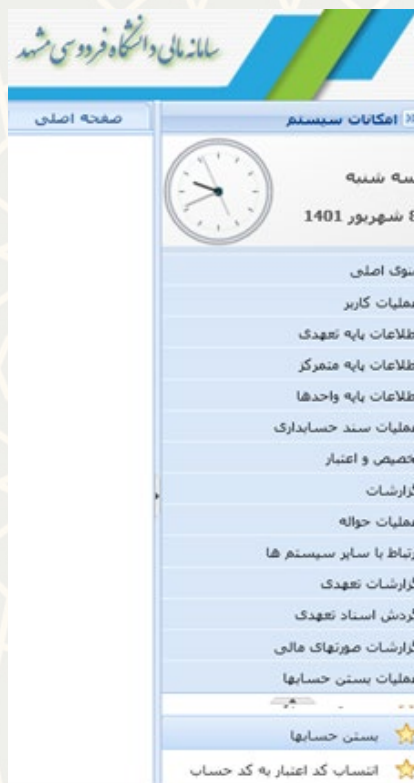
سامانه مالی دانشگاه فردوسی مشهد

صفحه اصلی

امکانات سیستم

سه شنبه
8 شهریور 1401

منوی اصلی
عملیات کاربر
اطلاعات پایه تعهدی
اطلاعات پایه متمرکز
اطلاعات پایه واحدها
عملیات سند حسابداری
تخصیص و اعتبار
گزارشات
عملیات حواله
ارتباط با سایر سیستم ها
گزارشات تعهدی
گردش اسناد تعهدی
گزارشات صورتهای مالی
عملیات بستن حسابها

بستن حسابها
انتساب کد اعتبار به کد حساب